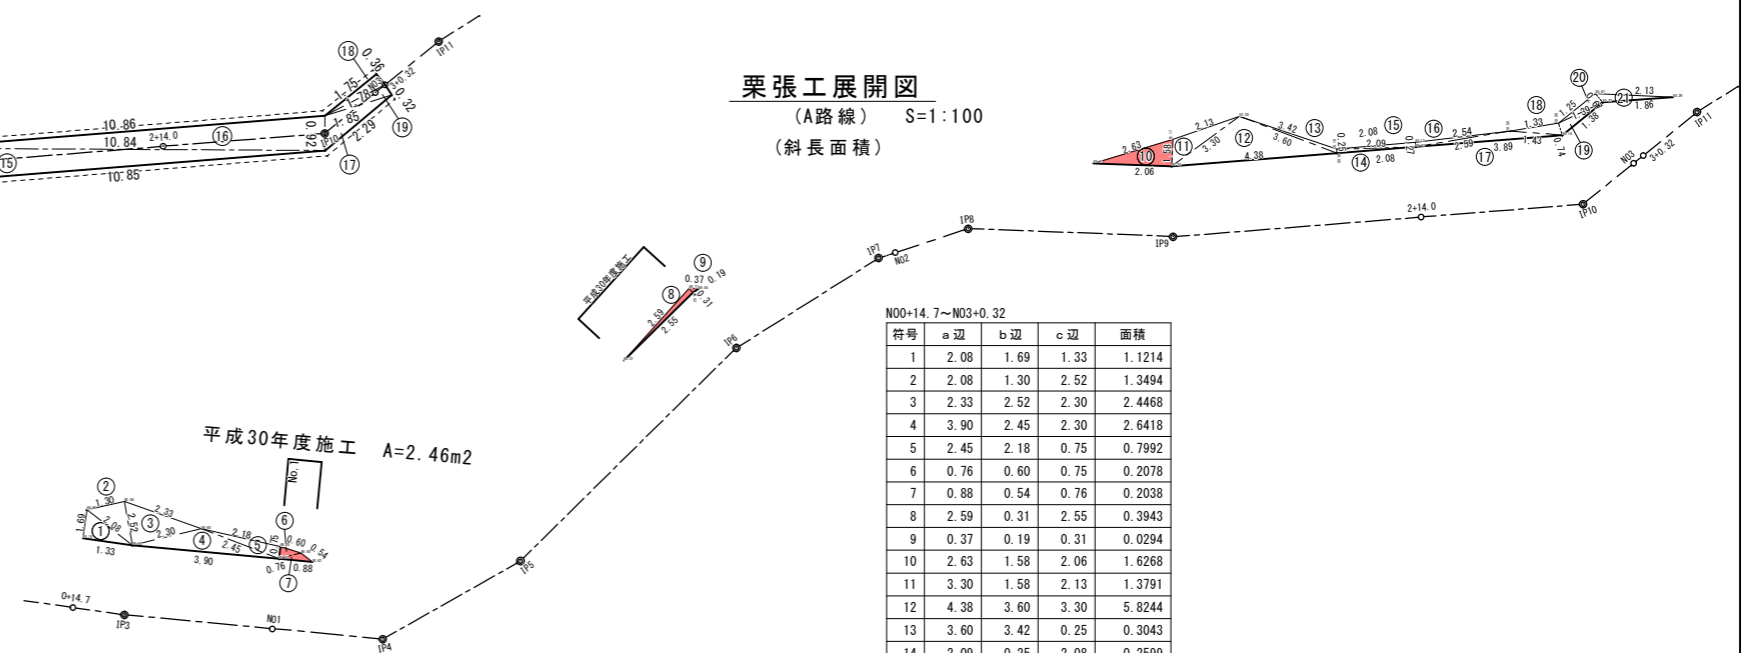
栗張工展開図
(A路線)　S=1:100
(斜長面積)

平成30年度施工　A=2.46m2

平成30年度施工

NO0+14.7～NO3+0.32

| 符号 | a辺 | b辺 | c辺 | 面積 |
|---|---|---|---|---|
| 1 | 2.08 | 1.69 | 1.33 | 1.1214 |
| 2 | 2.08 | 1.30 | 2.52 | 1.3494 |
| 3 | 2.33 | 2.52 | 2.30 | 2.4468 |
| 4 | 3.90 | 2.45 | 2.30 | 2.6418 |
| 5 | 2.45 | 2.18 | 0.75 | 0.7992 |
| 6 | 0.76 | 0.60 | 0.75 | 0.2078 |
| 7 | 0.88 | 0.54 | 0.76 | 0.2038 |
| 8 | 2.59 | 0.31 | 2.55 | 0.3943 |
| 9 | 0.37 | 0.19 | 0.31 | 0.0294 |
| 10 | 2.63 | 1.58 | 2.06 | 1.6268 |
| 11 | 3.30 | 1.58 | 2.13 | 1.3791 |
| 12 | 4.38 | 3.60 | 3.30 | 5.8244 |
| 13 | 3.60 | 3.42 | 0.25 | 0.3043 |
| 14 | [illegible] | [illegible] | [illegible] | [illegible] |

IP11 IP10 IP9 IP8 IP7 IP6 IP5 IP4 IP3 NO1 NO2 NO3 0+14.7 2+14.0 3+0.32

10.86 10.84 10.85 2+14.0 1.75 0.36 0.32 0.92 1.85 2.29 0.32
⑮ ⑯ ⑰ ⑱ ⑲

① ② ③ ④ ⑤ ⑥ ⑦ 1.69 1.30 2.08 2.52 2.33 2.30 1.33 3.90 2.18 2.45 0.60 0.54 0.76 0.88

⑧ ⑨ 0.37 0.19 0.31 2.59 2.55

⑩ ⑪ ⑫ ⑬ ⑭ ⑮ ⑯ ⑰ ⑱ ⑲ ⑳ ㉑ 2.63 1.58 2.06 2.13 3.30 4.38 3.42 3.60 0.25 2.08 2.09 2.08 0.27 2.54 2.59 3.89 1.33 1.25 1.43 1.38 0.74 2.13 1.86